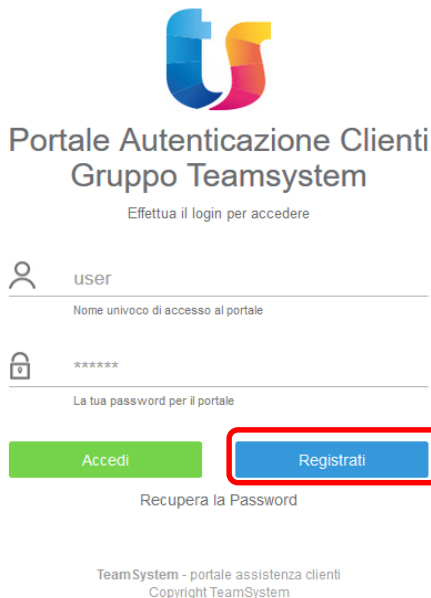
Portale Autenticazione Clienti Gruppo Teamsystem

Effettua il login per accedere

user

Nome univoco di accesso al portale

******

La tua password per il portale

Accedi

Registrati

Recupera la Password

TeamSystem - portale assistenza clienti
Copyright TeamSystem